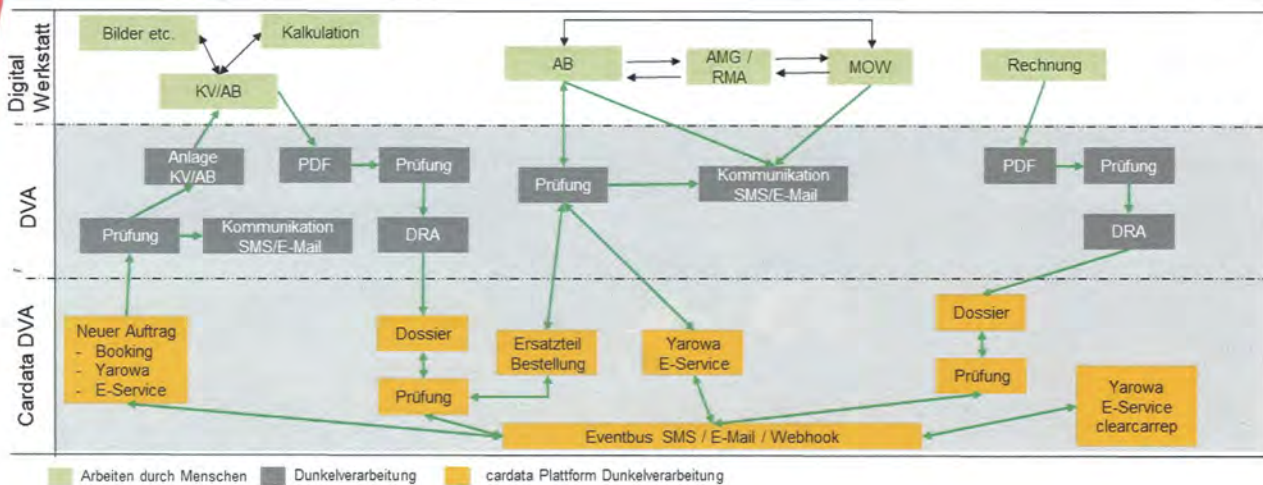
Digital Werkstatt

Bilder etc.

Kalkulation

KV/AB

AB

AMG / RMA

MOW

Rechnung

DVA

Anlage KV/AB

PDF

Prüfung

Prüfung

Kommunikation SMS/E-Mail

PDF

Prüfung

Prüfung

Kommunikation SMS/E-Mail

DRA

DRA

Cardata DVA

Neuer Auftrag
- Booking
- Yarowa
- E-Service

Dossier

Ersatzteil Bestellung

Yarowa E-Service

Dossier

Prüfung

Prüfung

Yarowa E-Service clearcarrep

Eventbus SMS / E-Mail / Webhook

Arbeiten durch Menschen
Dunkelverarbeitung
cardata Plattform Dunkelverarbeitung